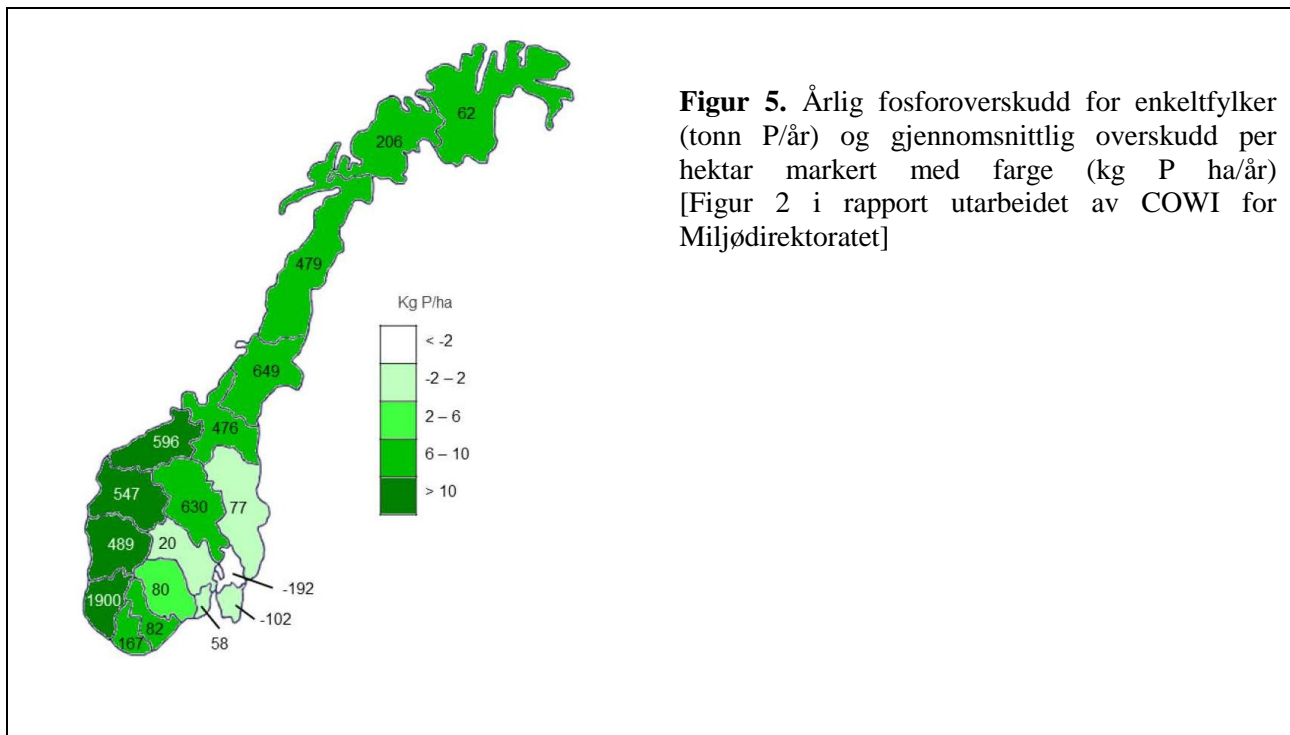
62
206
479
649
596
476
547
630
77
489
20
80
-192
1900
-102
82
58
167

Kg P/ha

< -2
-2 – 2
2 – 6
6 – 10
> 10

**Figur 5.** Årlig fosforoverskudd for enkeltfylker (tonn P/år) og gjennomsnittlig overskudd per hektar markert med farge (kg P ha/år) [Figur 2 i rapport utarbeidet av COWI for Miljødirektoratet]